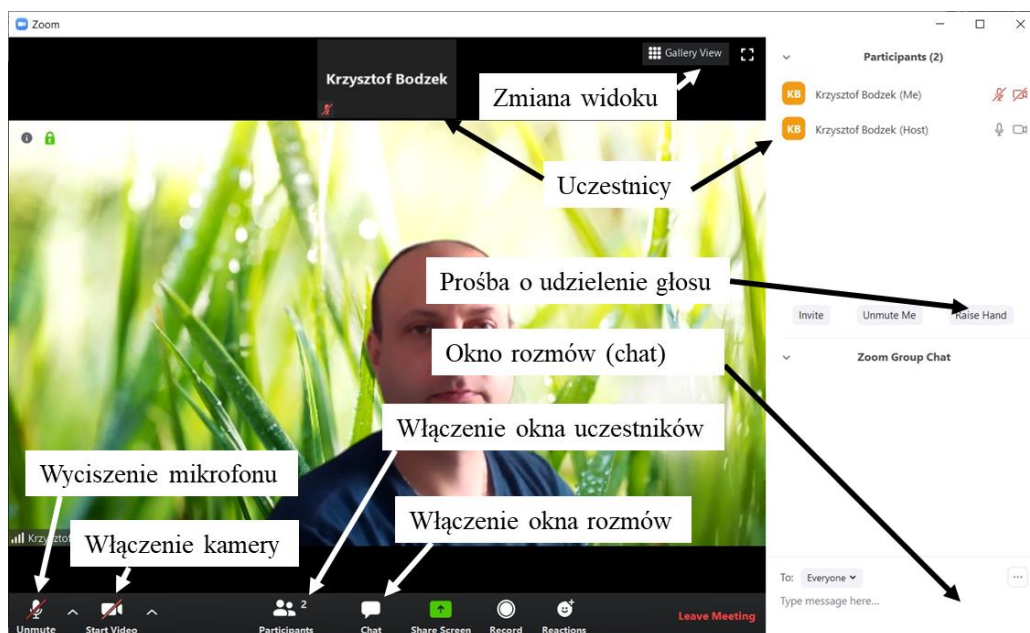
Zoom

Krzysztof Bodzek

Gallery View

Zmiana widoku

Participants (2)

KB Krzysztof Bodzek (Me)

KB Krzysztof Bodzek (Host)

Uczestnicy

Prośba o udzielenie głosu

Invite Unmute Me Raise Hand

Okno rozmów (chat)

Zoom Group Chat

Włączenie okna uczestników

Wyciszenie mikrofonu

Włączenie okna rozmów

Krzysztof

Włączenie kamery

To: Everyone

Type message here...

Unmute Start Video Participants 2 Chat Share Screen Record Reactions Leave Meeting